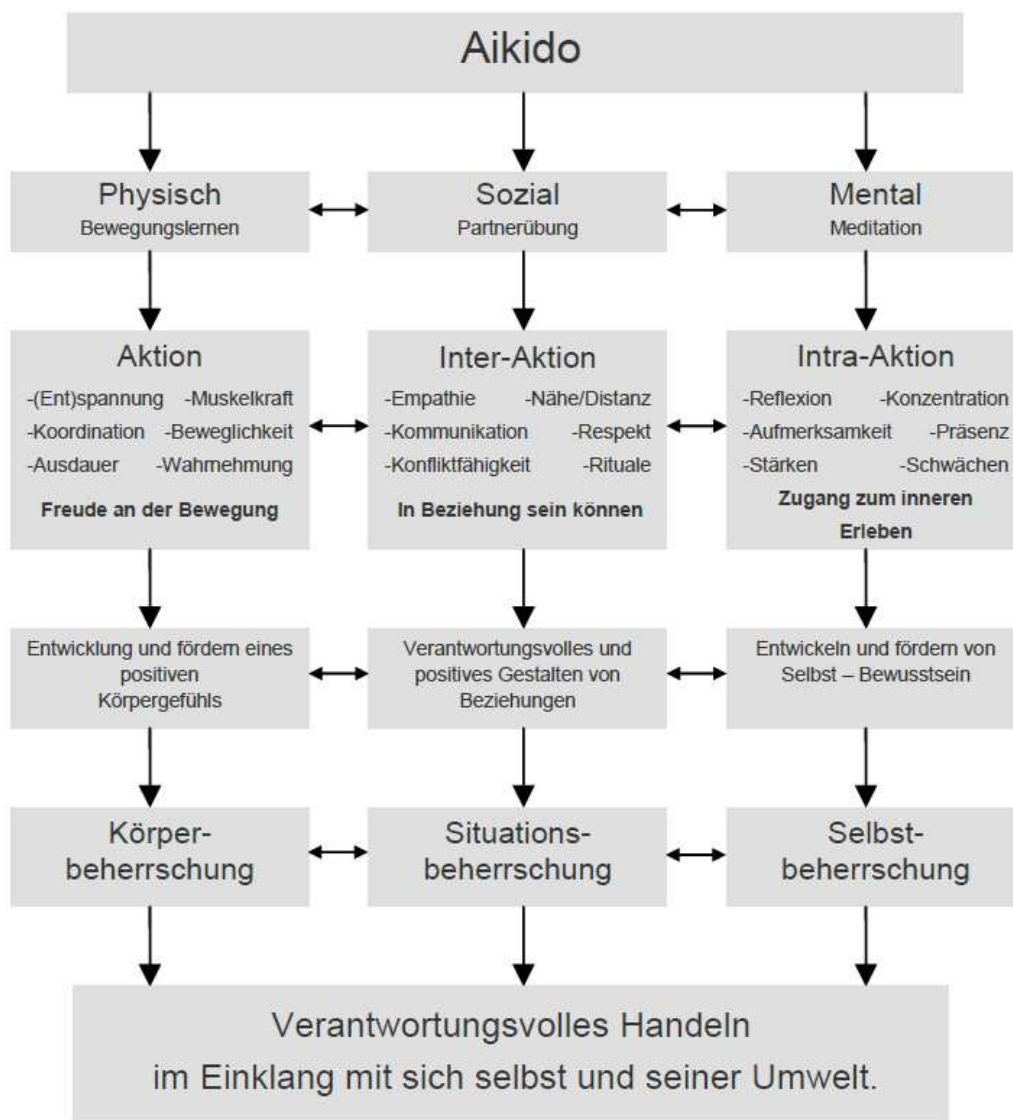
Aikido

Physisch
Bewegungslernen

Sozial
Partnerübung

Mental
Meditation

Aktion
-(Ent)spannung -Muskelkraft
-Koordination -Beweglichkeit
-Ausdauer -Wahmehmung
Freude an der Bewegung

Inter-Aktion
-Empathie -Nähe/Distanz
-Kommunikation -Respekt
-Konfliktfähigkeit -Rituale
In Beziehung sein können

Intra-Aktion
-Reflexion -Konzentration
-Aufmerksamkeit -Präsenz
-Stärken -Schwächen
Zugang zum inneren Erleben

Entwicklung und fördern eines positiven Körpergefühls

Verantwortungsvolles und positives Gestalten von Beziehungen

Entwickeln und fördern von Selbst – Bewusstsein

Körper-beherrschung

Situations-beherrschung

Selbst-beherrschung

Verantwortungsvolles Handeln
im Einklang mit sich selbst und seiner Umwelt.